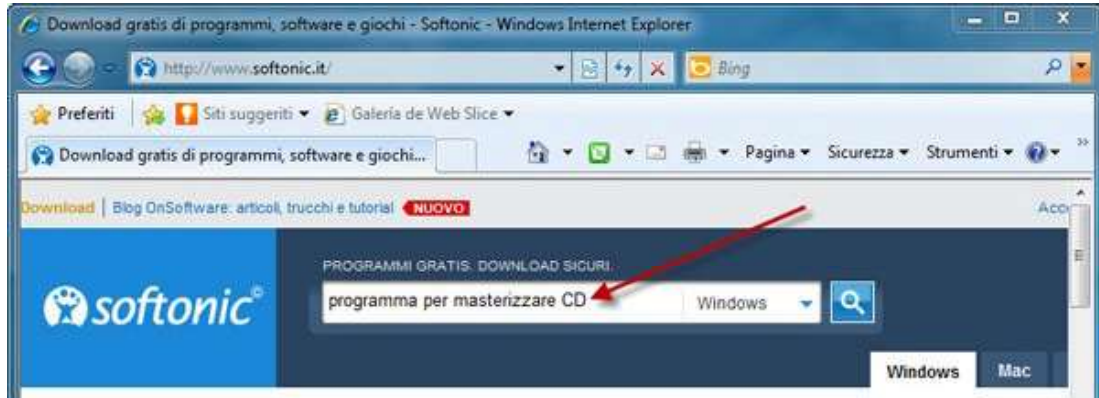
Download gratis di programmi, software e giochi - Softonic - Windows Internet Explorer

http://www.softonic.it/

Bing

Preferiti | Siti suggeriti ▾ Galería de Web Slice ▾

Download gratis di programmi, software e giochi...

Pagina ▾ Sicurezza ▾ Strumenti ▾

ownload | Blog OnSoftware: articoli, trucchi e tutorial NUOVO

Acc

softonic©

PROGRAMMI GRATIS. DOWNLOAD SICURI.

programma per masterizzare CD

Windows

Windows

Mac